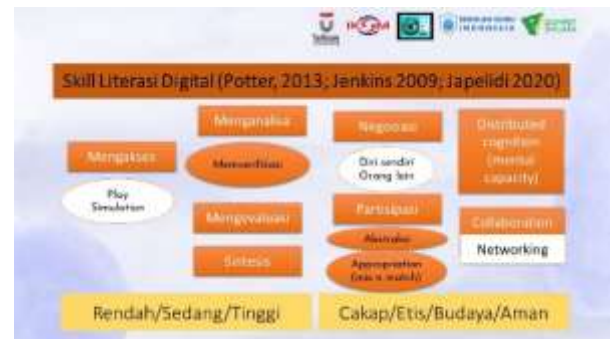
Telkom

Skill Literasi Digital (Potter, 2013; Jenkins 2009; Japelidi 2020)

Mengakses

Play Simulation

Menganalisa

Memverifikasi

Mengevaluasi

Sintesis

Negosiasi

Diri sendiri Orang lain

Partisipasi

Abstraksi

Appropriation (mix n match)

Distributed cognition (mental capacity)

Collaboration

Networking

Rendah/Sedang/Tinggi

Cakap/Etis/Budaya/Aman